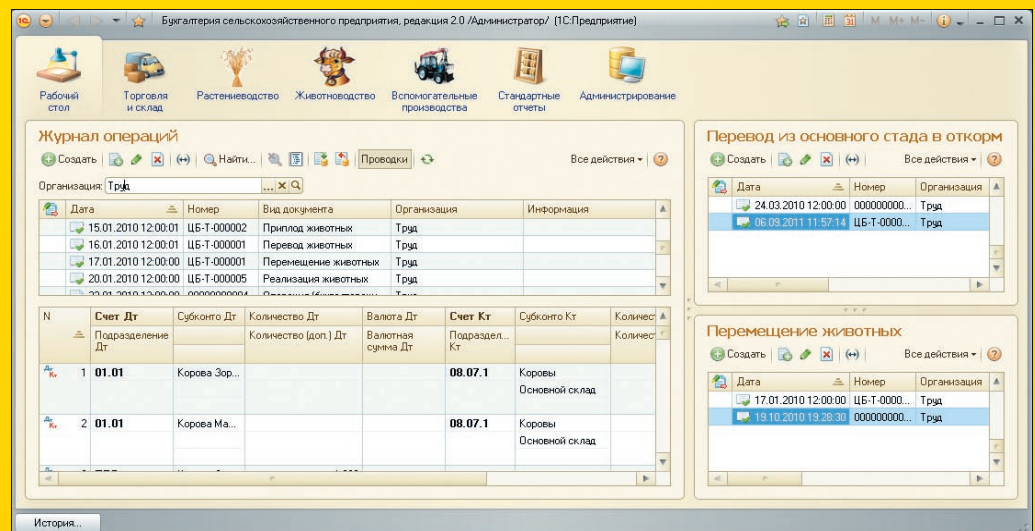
Бухгалтерия сельскохозяйственного предприятия, редакция 2.0 /Администратор/ (1С:Предприятие)

M M+ M-

Рабочий стол | Торговля и склад | Растениеводство | Животноводство | Вспомогательные производства | Стандартные отчеты | Администрирование

Журнал операций

Создать | Найти... | Проводки | Все действия

Организация: Труд

| Дата | Номер | Вид документа | Организация | Информация |
|---|---|---|---|---|
| 15.01.2010 12:00:01 | ЦБ-Т-000002 | Приплод животных | Труд | |
| 16.01.2010 12:00:01 | ЦБ-Т-000001 | Перевод животных | Труд | |
| 17.01.2010 12:00:00 | ЦБ-Т-000001 | Перемещение животных | Труд | |
| 20.01.2010 12:00:00 | ЦБ-Т-000005 | Реализация животных | Труд | |
| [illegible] | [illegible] | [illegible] | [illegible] | |

| N | Счет Дт / Подразделение Дт | Субконто Дт | Количество Дт / Количество (доп.) Дт | Валюта Дт / Валютная сумма Дт | Счет Кт / Подраздел... Кт | Субконто Кт | Количест / Количест |
|---|---|---|---|---|---|---|---|
| 1 | 01.01 | Корова Зор... | | | 08.07.1 | Коровы / Основной склад | |
| 2 | 01.01 | Корова Ма... | | | 08.07.1 | Коровы / Основной склад | |

Перевод из основного стада в откорм

Создать | Все действия

| Дата | Номер | Организация |
|---|---|---|
| 24.03.2010 12:00:00 | ЦБ-Т-0000... | Труд |
| 06.09.2011 11:57:14 | ЦБ-Т-0000... | Труд |

Перемещение животных

Создать | Все действия

| Дата | Номер | Организация |
|---|---|---|
| 17.01.2010 12:00:00 | ЦБ-Т-0000... | Труд |
| 19.10.2010 19:28:30 | 000000000... | Труд |

История...